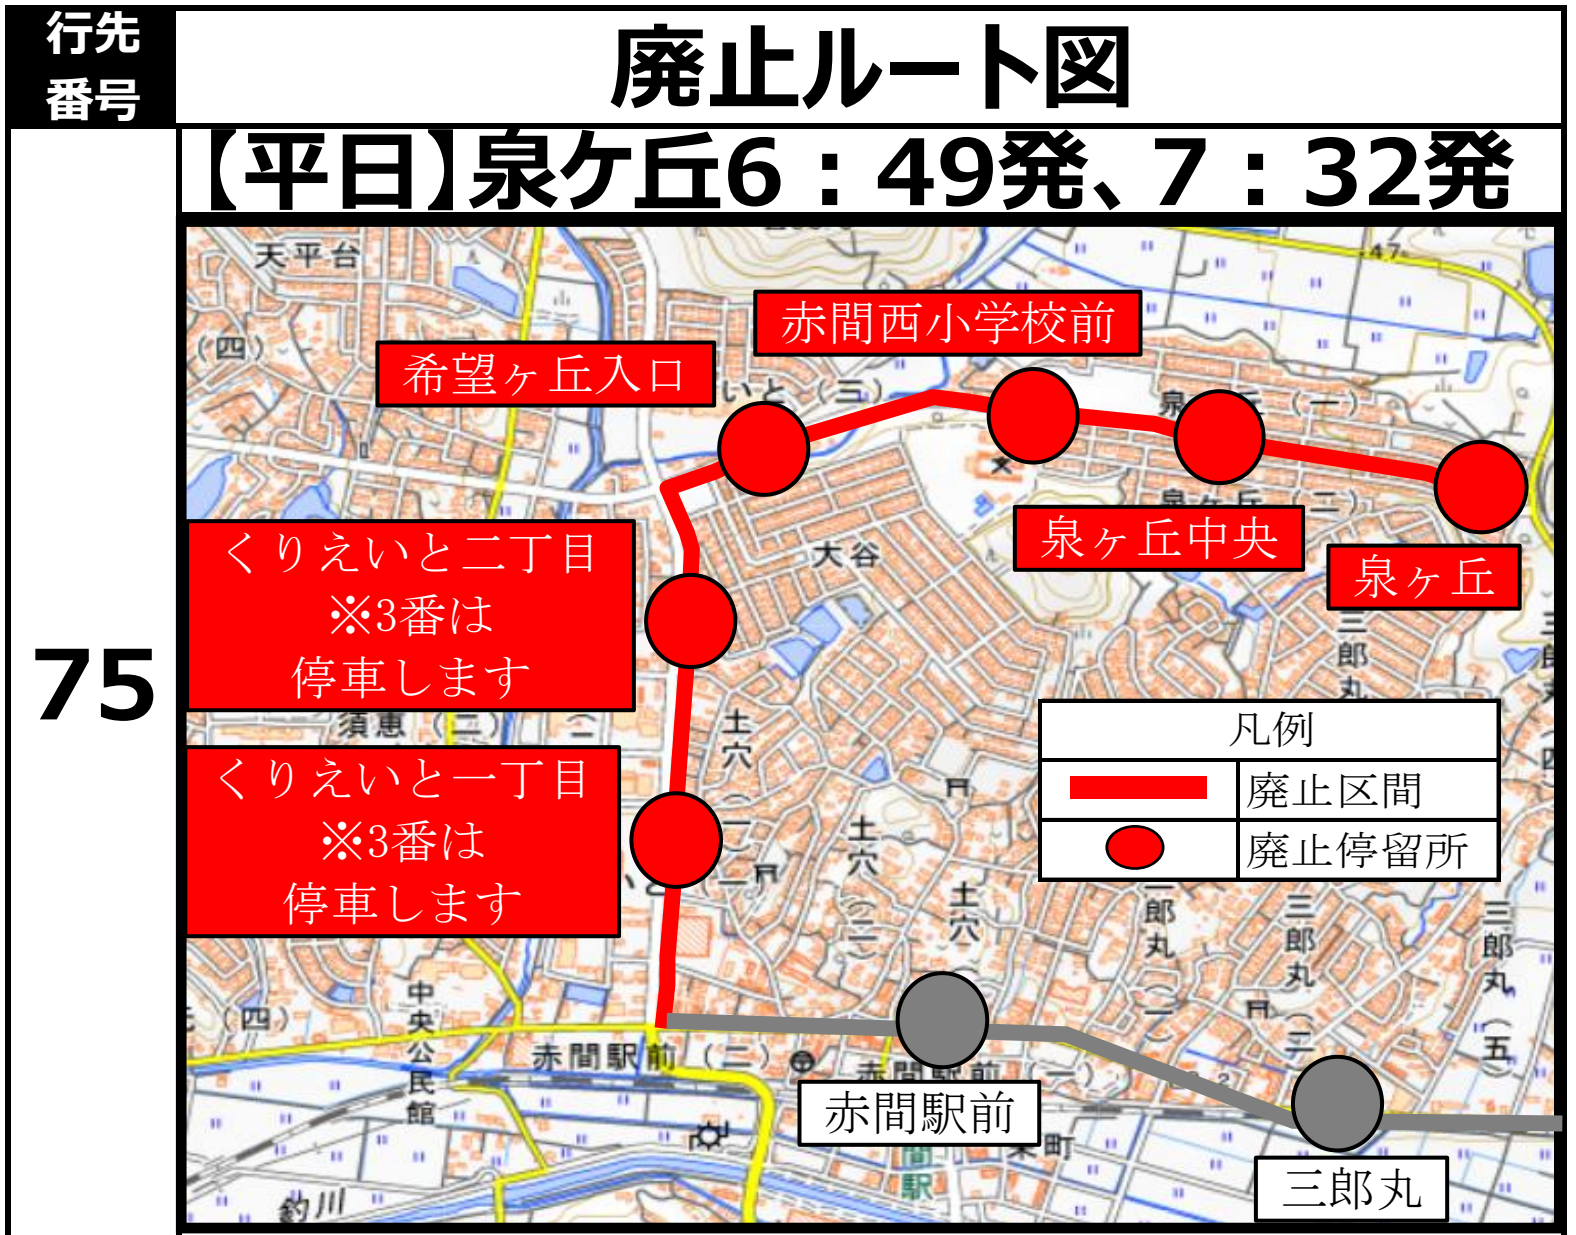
行先番号

廃止ルート図

【平日】泉ヶ丘6：49発、7：32発

75

天平台

(四)

赤間西小学校前

希望ヶ丘入口

いと(三)

泉ヶ丘(一)

くりえいと二丁目
※3番は
停車します

大谷

泉ヶ丘中央

泉ヶ丘

三郎丸

須恵(二)

くりえいと一丁目
※3番は
停車します

土穴

凡例

| | 廃止区間 |
|---|---|
| | 廃止停留所 |

土穴(二)

土穴

三郎丸

三郎丸

三郎丸(五)

中央公民館

(四)

赤間駅前(二)

赤間駅前(一)

赤間駅前

三郎丸

釣川

町

赤間駅